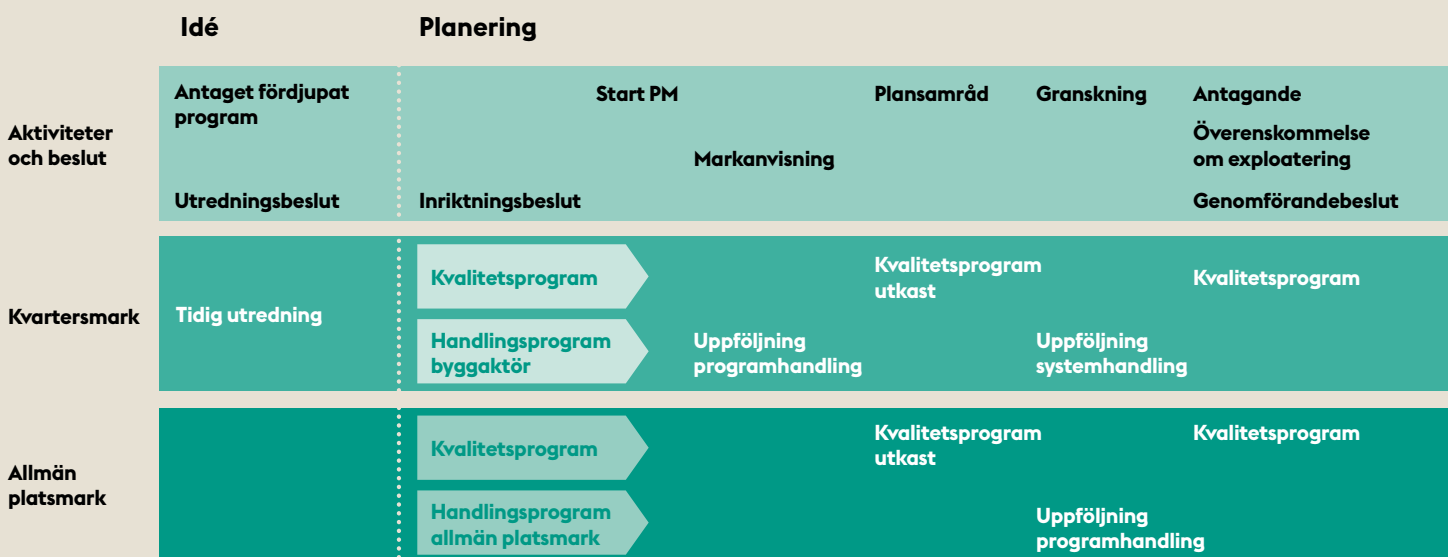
Idé

Planering

Aktiviteter och beslut

Antaget fördjupat program

Utredningsbeslut

Start PM

Inriktningsbeslut

Markanvisning

Plansamråd

Granskning

Antagande

Överenskommelse om exploatering

Genomförandebeslut

Kvartersmark

Tidig utredning

Kvalitetsprogram

Handlingsprogram byggaktör

Uppföljning programhandling

Kvalitetsprogram utkast

Uppföljning systemhandling

Kvalitetsprogram

Allmän platsmark

Kvalitetsprogram

Handlingsprogram allmän platsmark

Kvalitetsprogram utkast

Uppföljning programhandling

Kvalitetsprogram